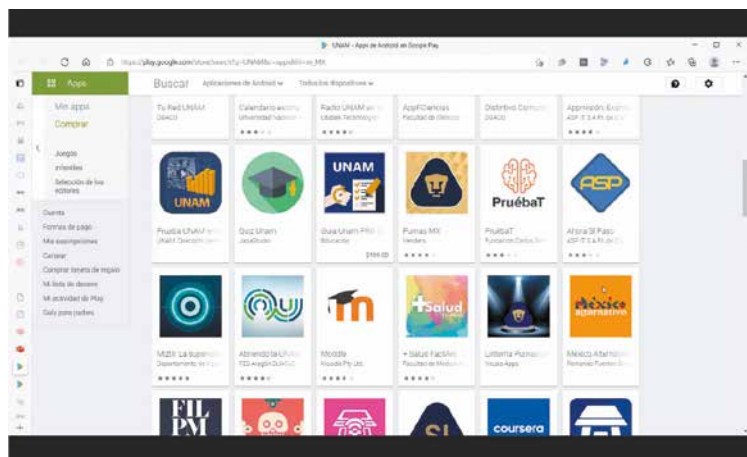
UNAM - Apps de Android en Google Play

https://play.google.com/store/search?q=UNAM&c=apps&hl=es_MX

Apps

Mis apps

Comprar

Juegos

Infantiles

Selección de los editores

Cuenta

Formas de pago

Mis suscripciones

Canjear

Comprar tarjeta de regalo

Mi lista de deseos

Mi actividad de Play

Guía para padres

Buscar

Aplicaciones de Android

Todos los dispositivos

Tu Red UNAM

Calendario escolar

Radio UNAM

AppICiencias

Directorio

Appmisión

UNAM

UNAM

Pruébat

ASP

Prueba UNAM

Quiz Unam

Guía Unam PRO

Pumas MX

PruébaT

Ahora Sí Paso

$199.00

Moodle

+Salud

México alternativo

MZB! La supremacía

Abriendo la UNAM

Moodle

Moodle Pty Ltd.

+ Salud FacMed

Lotería Pumas

México Alternativo

FIL PM

SI

coursera